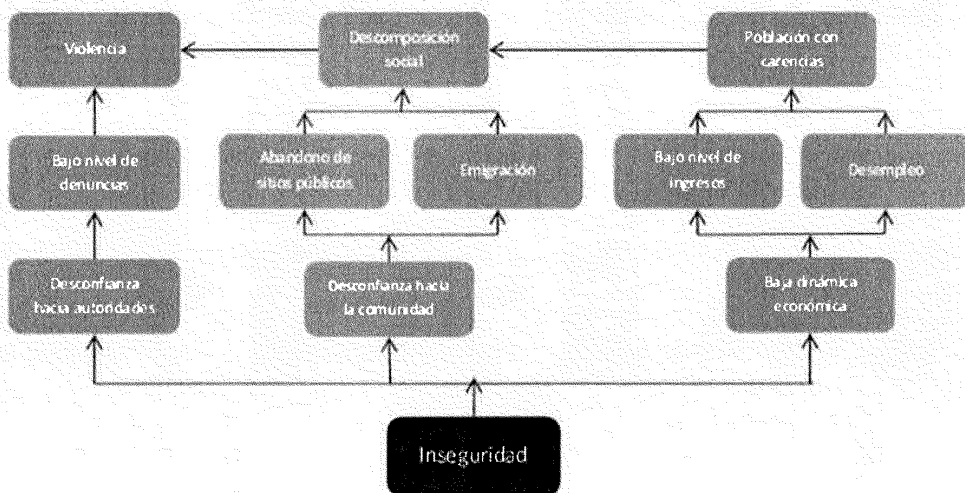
Violencia

Descomposición social

Población con carencias

Bajo nivel de denuncias

Abandono de sitios públicos

Emigración

Bajo nivel de ingresos

Desempleo

Desconfianza hacia autoridades

Desconfianza hacia la comunidad

Baja dinámica económica

Inseguridad